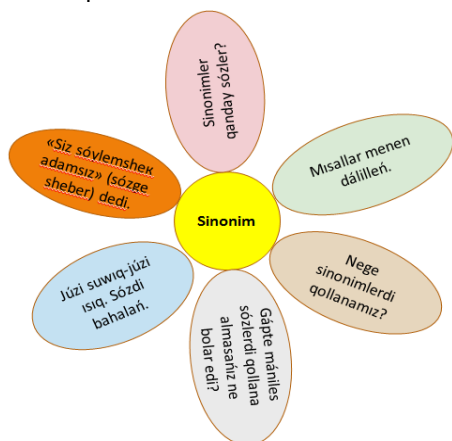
Sinonim

Sinonimler qanday sózler?

Mısallar menen dálilleń.

Nege sinonimlerdi qollanamız?

Gápte mániles sózlerdi qollana almasańız ne bolar edi?

Júzi suwıq-júzi ısıq. Sózdi bahalań.

«Siz sóvlemshek adamsız» (sózge sheber) dedi.